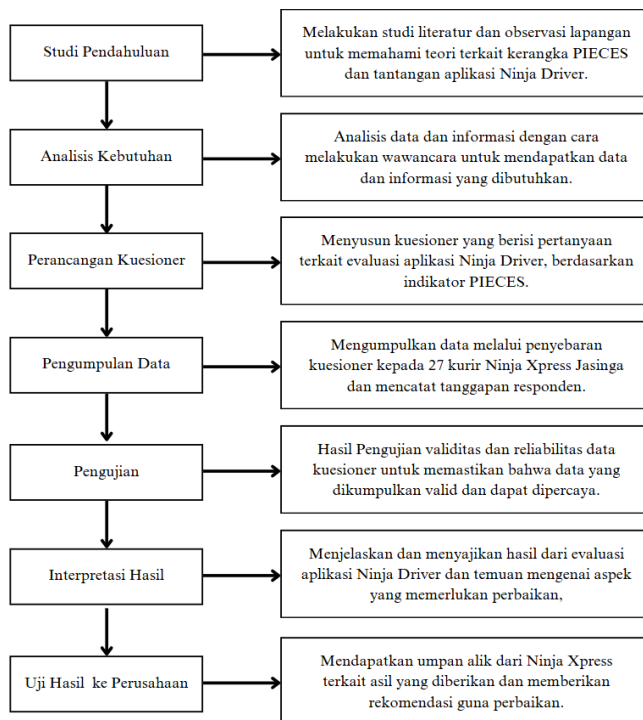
Studi Pendahuluan

Melakukan studi literatur dan observasi lapangan untuk memahami teori terkait kerangka PIECES dan tantangan aplikasi Ninja Driver.

Analisis Kebutuhan

Analisis data dan informasi dengan cara melakukan wawancara untuk mendapatkan data dan informasi yang dibutuhkan.

Perancangan Kuesioner

Menyusun kuesioner yang berisi pertanyaan terkait evaluasi aplikasi Ninja Driver, berdasarkan indikator PIECES.

Pengumpulan Data

Mengumpulkan data melalui penyebaran kuesioner kepada 27 kurir Ninja Xpress Jasinga dan mencatat tanggapan responden.

Pengujian

Hasil Pengujian validitas dan reliabilitas data kuesioner untuk memastikan bahwa data yang dikumpulkan valid dan dapat dipercaya.

Interpretasi Hasil

Menjelaskan dan menyajikan hasil dari evaluasi aplikasi Ninja Driver dan temuan mengenai aspek yang memerlukan perbaikan,

Uji Hasil ke Perusahaan

Mendapatkan umpan alik dari Ninja Xpress terkait asil yang diberikan dan memberikan rekomendasi guna perbaikan.